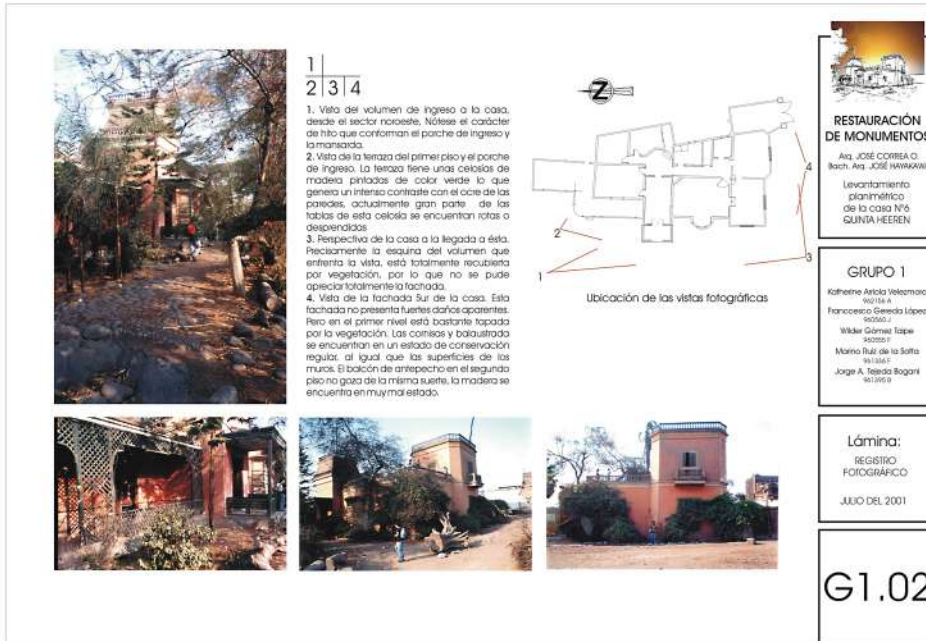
1
2 | 3 | 4

1. Vista del volumen de ingreso a la casa, desde el sector noroeste. Nótese el carácter de hito que conforman el porche de ingreso y la mansarda.
2. Vista de la terraza del primer piso y el porche de ingreso. La terraza tiene unas celosías de madera pintadas de color verde lo que genera un intenso contraste con el ocre de las paredes, actualmente gran parte de las tablas de esta celosía se encuentran rotas o desprendidas
3. Perspectiva de la casa a la llegada a ésta. Precisamente la esquina del volumen que enfrenta la vista, está totalmente recubierta por vegetación, por lo que no se pude apreciar totalmente la fachada.
4. Vista de la fachada Sur de la casa. Esta fachada no presenta fuertes daños aparentes. Pero en el primer nivel está bastante tapada por la vegetación. Las cornisas y balaustrada se encuentran en un estado de conservación regular, al igual que las superficies de los muros. El balcón de antepecho en el segundo piso no goza de la misma suerte, la madera se encuentra en muy mal estado.

Z

2
1
4
3

Ubicación de las vistas fotográficas

RESTAURACIÓN DE MONUMENTOS
Arq. JOSÉ CORREA O.
Bach. Arq. JOSÉ HAYAKAWA
Levantamiento planimétrico de la casa N°6 QUINTA HEEREN

GRUPO 1
Katherine Arriola Velezmoro
962156 A
Francesco Gereda López
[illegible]
Wilder Gómez Taipe
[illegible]
Marino Ruiz de la Sotta
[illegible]
Jorge A. Tejeda Bogani
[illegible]

Lámina:
REGISTRO FOTOGRÁFICO
JULIO DEL 2001

G1.02